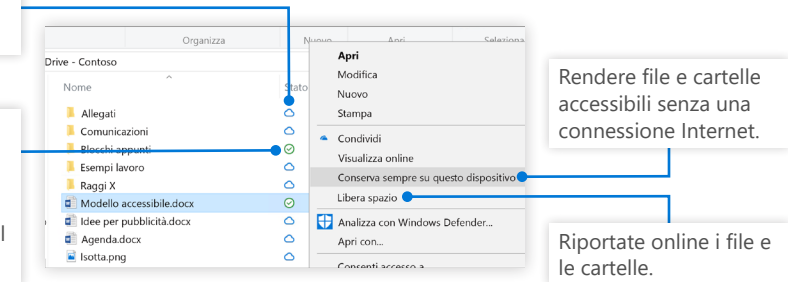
Organizza Nuovo Apri Seleziona

Drive - Contoso

Nome

Stato

Allegati

Comunicazioni

Blocchi appunti

Esempi lavoro

Raggi X

Modello accessibile.docx

Idee per pubblicità.docx

Agenda.docx

Isotta.png

Apri

Modifica

Nuovo

Stampa

Condividi

Visualizza online

Conserva sempre su questo dispositivo

Libera spazio

Analizza con Windows Defender...

Apri con...

Consenti accesso a

Rendere file e cartelle accessibili senza una connessione Internet.

Riportate online i file e le cartelle.

l